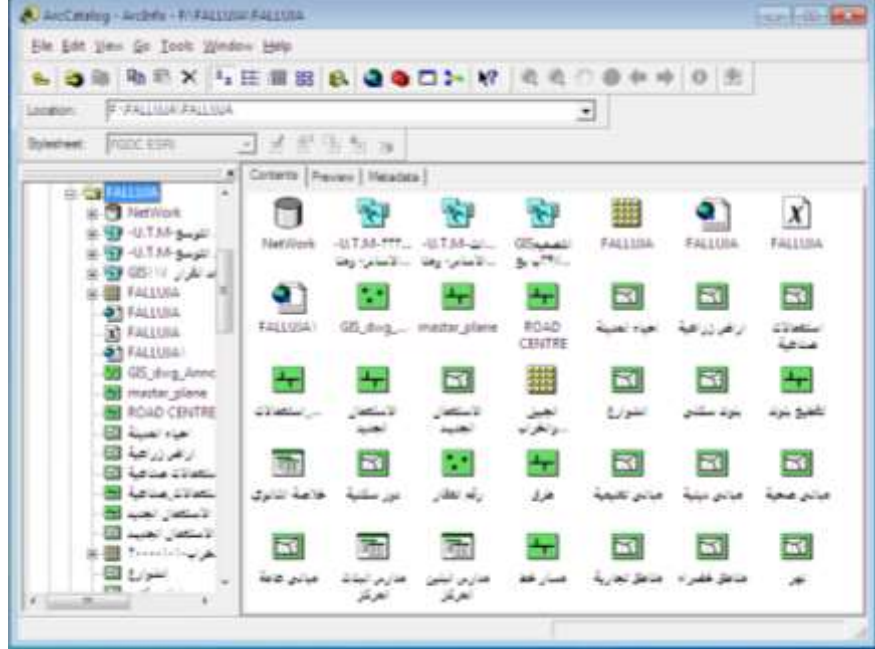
ArcCatalog - ArcInfo - F:\FALLUJA\FALLUJA

File Edit View Go Tools Window Help

Location: F:\FALLUJA\FALLUJA

Stylesheet: FGDC ESRI

FALLUJA
NetWork
التوسع-U.T.M
التوسع-U.T.M
GIS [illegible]
FALLUJA
FALLUJA
FALLUJA
FALLUJA
GIS_dwg_Anno
master_plane
ROAD CENTRE
مياه تحتية
اراضي زراعية
استعمالات صناعية
استعمالات صناعية
الاستعمال الجديد
الاستعمال الجديد
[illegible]
الشوارع

Contents | Preview | Metadata

NetWork
-U.T.M-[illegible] الاساس- وهنا
-U.T.M-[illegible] الاساس- وهنا
GIS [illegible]
FALLUJA
FALLUJA
FALLUJA
FALLUJA
GIS_dwg_...
master_plane
ROAD CENTRE
مياه تحتية
اراضي زراعية
استعمالات صناعية
... استعمالات
الاستعمال الجديد
الاستعمال الجديد
الحيي ...والخراب
الشوارع
بلوك سكني
تقطيع بلوك
خلاصة الدانوق
دور سكنية
رقم العقار
طرق
مباني تاريخية
مباني دينية
مباني صحية
مباني عامة
مدارس ابتدائية الحركز
مدارس ابتدائية الحركز
مسار خط
مناطق تجارية
مناطق خضراء
نهر